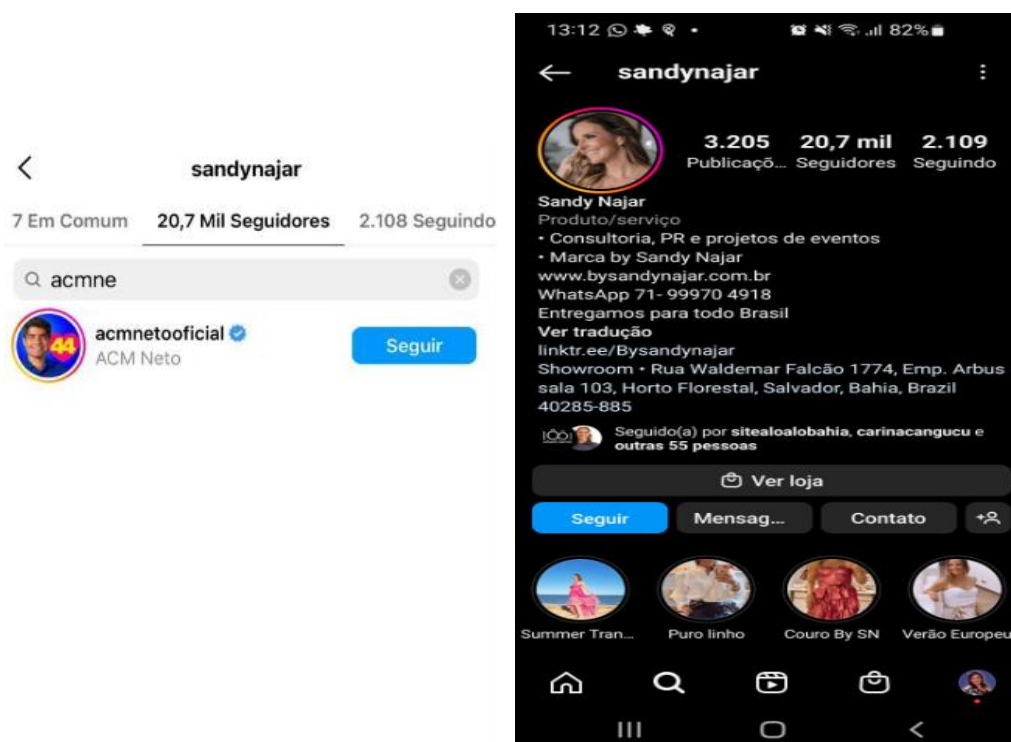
sandynajar

7 Em Comum | 20,7 Mil Seguidores | 2.108 Seguindo

acmne

44

acmnetooficial
ACM Neto

Seguir

13:12 82%

sandynajar

3.205 Publicaçõ... 20,7 mil Seguidores 2.109 Seguindo

Sandy Najar
Produto/serviço
• Consultoria, PR e projetos de eventos
• Marca by Sandy Najar
www.bysandynajar.com.br
WhatsApp 71- 99970 4918
Entregamos para todo Brasil
Ver tradução
linktr.ee/Bysandynajar
Showroom • Rua Waldemar Falcão 1774, Emp. Arbus sala 103, Horto Florestal, Salvador, Bahia, Brazil 40285-885

Seguido(a) por sitealoalobahia, carinacangucu e outras 55 pessoas

Ver loja

Seguir | Mensag... | Contato

Summer Tran... | Puro linho | Couro By SN | Verão Europeu